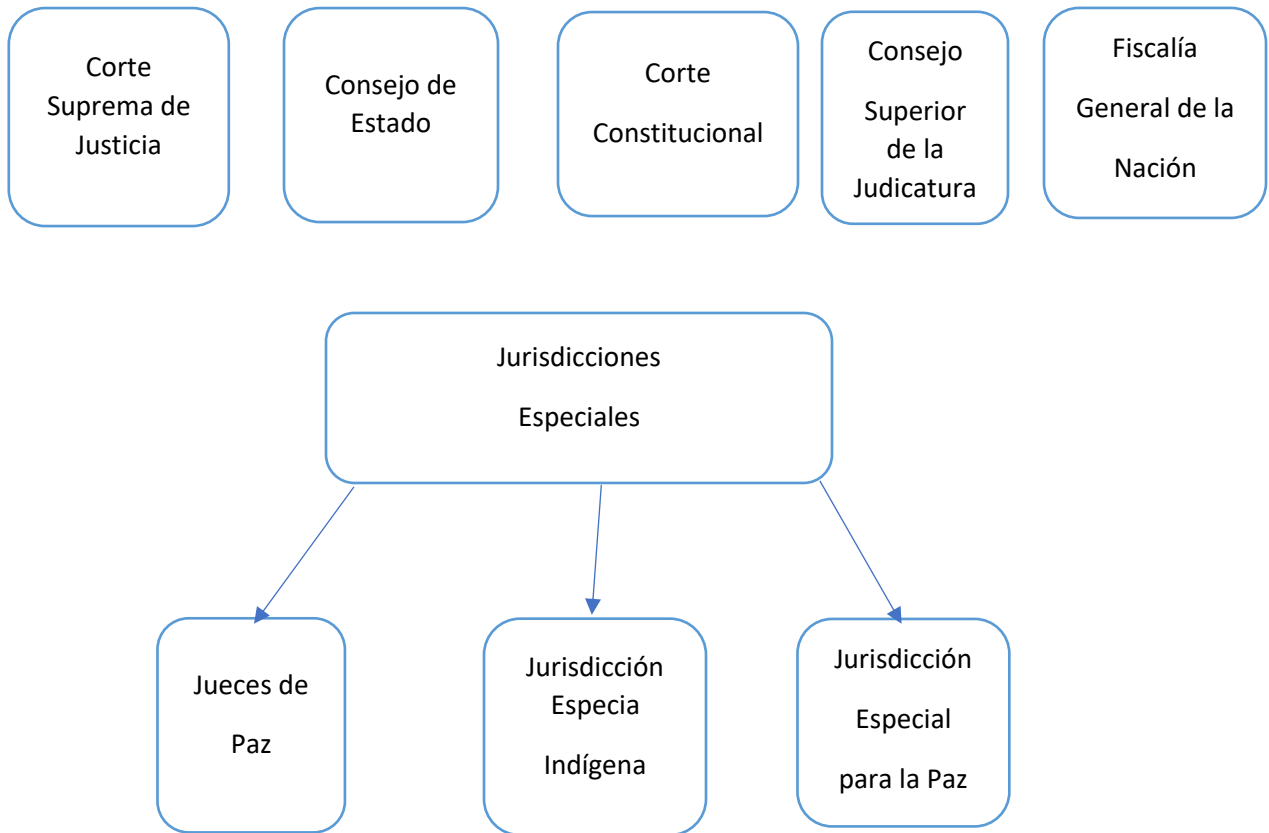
Corte Suprema de Justicia

Consejo de Estado

Corte Constitucional

Consejo Superior de la Judicatura

Fiscalía General de la Nación

Jurisdicciones Especiales

Jueces de Paz

Jurisdicción Especia Indígena

Jurisdicción Especial para la Paz